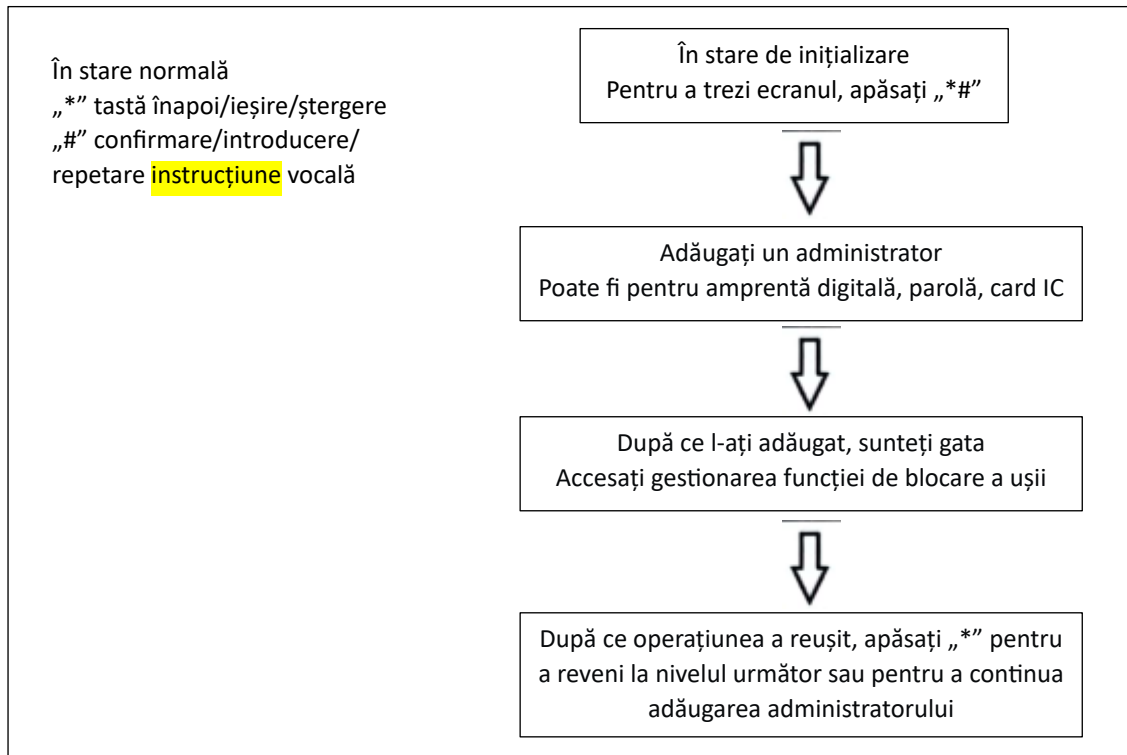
În stare normală
„*” tastă înapoi/ieșire/ștergere
„#” confirmare/introducere/
repetare instrucțiune vocală

În stare de inițializare
Pentru a trezi ecranul, apăsați „*#”

Adăugați un administrator
Poate fi pentru amprentă digitală, parolă, card IC

După ce l-ați adăugat, sunteți gata
Accesați gestionarea funcției de blocare a ușii

După ce operațiunea a reușit, apăsați „*” pentru a reveni la nivelul următor sau pentru a continua adăugarea administratorului